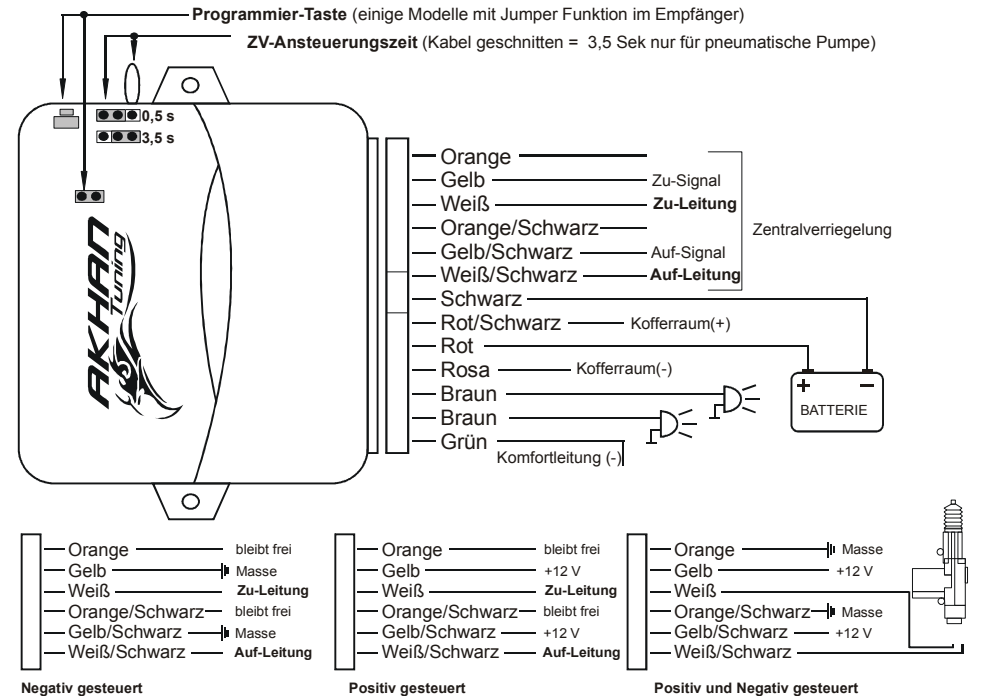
Programmier-Taste (einige Modelle mit Jumper Funktion im Empfänger)

ZV-Ansteuerungszeit (Kabel geschnitten = 3,5 Sek nur für pneumatische Pumpe)

0,5 s
3,5 s

AKHAN Tuning

Orange
Gelb — Zu-Signal
Weiß — Zu-Leitung
Orange/Schwarz
Gelb/Schwarz — Auf-Signal
Weiß/Schwarz — Auf-Leitung
Zentralverriegelung
Schwarz
Rot/Schwarz — Kofferraum(+)
Rot
Rosa — Kofferraum(-)
Braun
Braun
Grün
Komfortleitung (-)
+ −
BATTERIE

Orange — bleibt frei
Gelb — Masse
Weiß — Zu-Leitung
Orange/Schwarz — bleibt frei
Gelb/Schwarz — Masse
Weiß/Schwarz — Auf-Leitung
Negativ gesteuert

Orange — bleibt frei
Gelb — +12 V
Weiß — Zu-Leitung
Orange/Schwarz — bleibt frei
Gelb/Schwarz — +12 V
Weiß/Schwarz — Auf-Leitung
Positiv gesteuert

Orange — Masse
Gelb — +12 V
Weiß
Orange/Schwarz — Masse
Gelb/Schwarz — +12 V
Weiß/Schwarz
Positiv und Negativ gesteuert